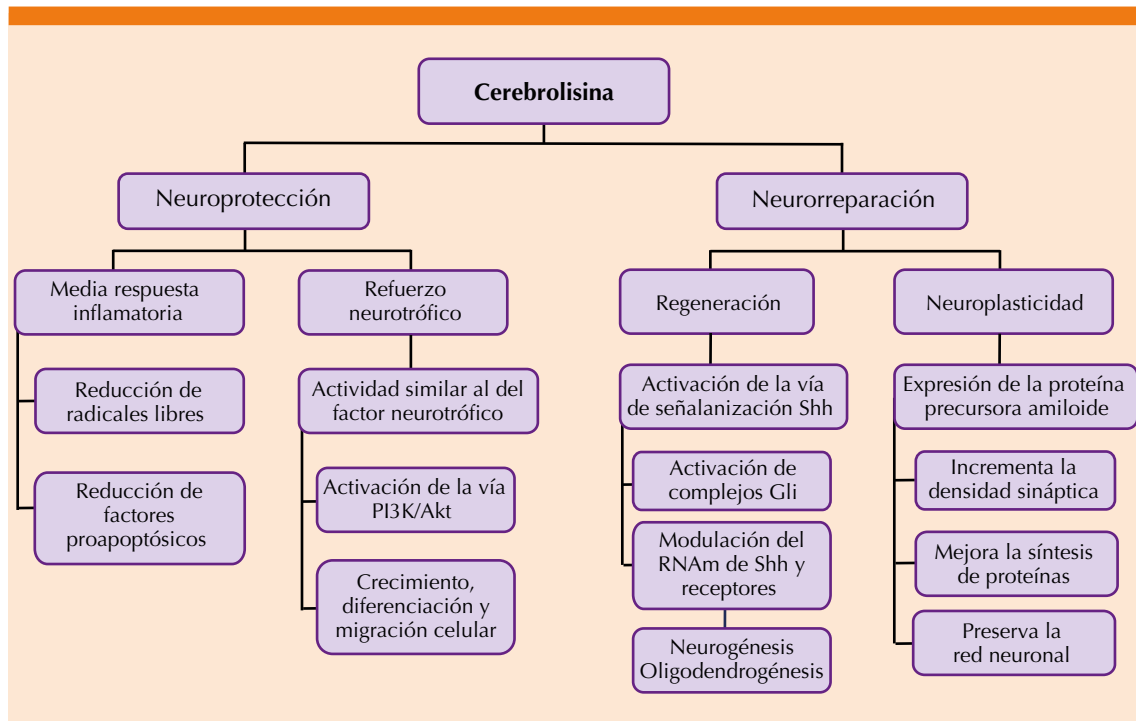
Cerebrolisina

Neuroprotección

Neurorreparación

Media respuesta inflamatoria

Reducción de radicales libres

Reducción de factores proapoptósicos

Refuerzo neurotrófico

Actividad similar al del factor neurotrófico

Activación de la vía PI3K/Akt

Crecimiento, diferenciación y migración celular

Regeneración

Activación de la vía de señalanización Shh

Activación de complejos Gli

Modulación del RNAm de Shh y receptores

Neurogénesis Oligodendrogénesis

Neuroplasticidad

Expresión de la proteína precursora amiloide

Incrementa la densidad sináptica

Mejora la síntesis de proteínas

Preserva la red neuronal